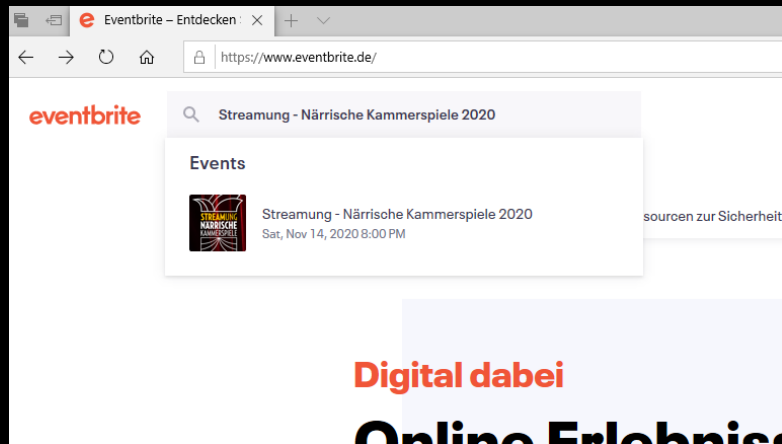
Eventbrite – Entdecken

https://www.eventbrite.de/

eventbrite

Streamung - Närrische Kammerspiele 2020

Events

STREAMUNG NÄRRISCHE KAMMERSPIELE

Streamung - Närrische Kammerspiele 2020
Sat, Nov 14, 2020 8:00 PM

sourcen zur Sicherheit

Digital dabei

Online Erlebnis